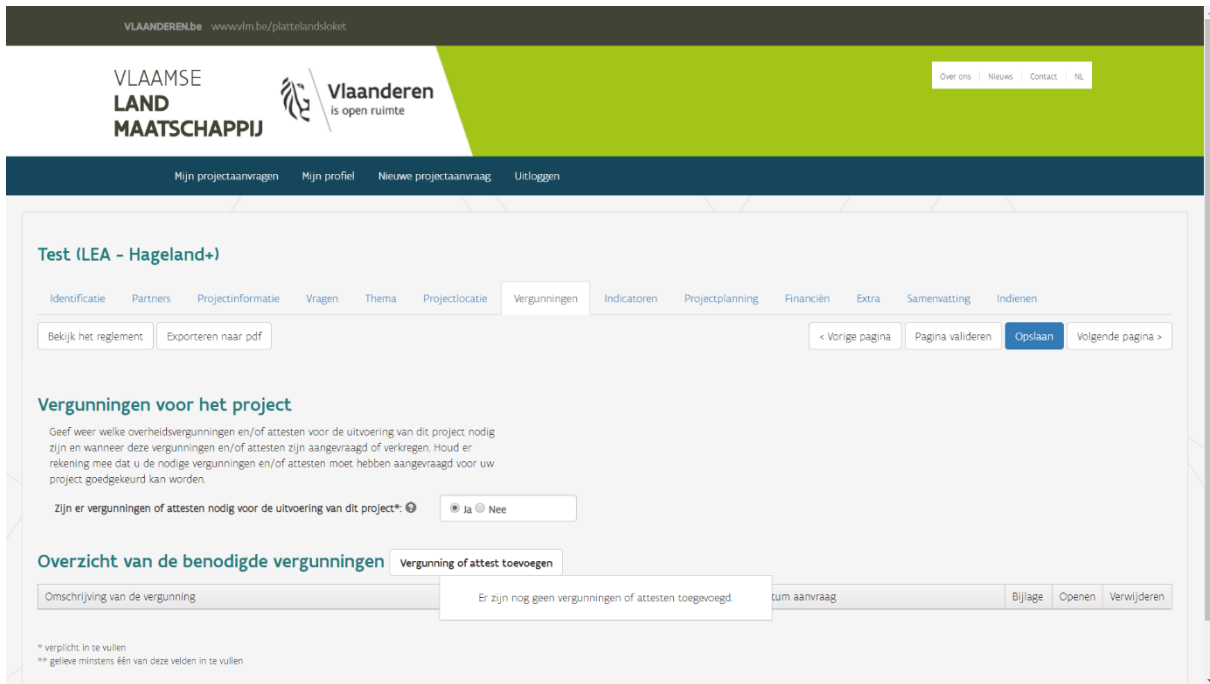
VLAANDEREN.be www.vlm.be/plattelandsloket

VLAAMSE LAND MAATSCHAPPIJ

Vlaanderen is open ruimte

Over ons | Nieuws | Contact | NL

Mijn projectaanvragen Mijn profiel Nieuwe projectaanvraag Uitloggen

Test (LEA - Hageland+)

Identificatie Partners Projectinformatie Vragen Thema Projectlocatie Vergunningen Indicatoren Projectplanning Financiën Extra Samenvatting Indienen

Bekijk het reglement Exporteren naar pdf

< Vorige pagina Pagina valideren Opslaan Volgende pagina >

Vergunningen voor het project

Geef weer welke overheidsvergunningen en/of attesten voor de uitvoering van dit project nodig zijn en wanneer deze vergunningen en/of attesten zijn aangevraagd of verkregen. Houd er rekening mee dat u de nodige vergunningen en/of attesten moet hebben aangevraagd voor uw project goedgekeurd kan worden.

Zijn er vergunningen of attesten nodig voor de uitvoering van dit project*: Ja Nee

Overzicht van de benodigde vergunningen Vergunning of attest toevoegen

| Omschrijving van de vergunning | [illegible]tum aanvraag | Bijlage | Openen | Verwijderen |
|---|---|---|---|---|

Er zijn nog geen vergunningen of attesten toegevoegd.

* verplicht in te vullen
** gelieve minstens één van deze velden in te vullen